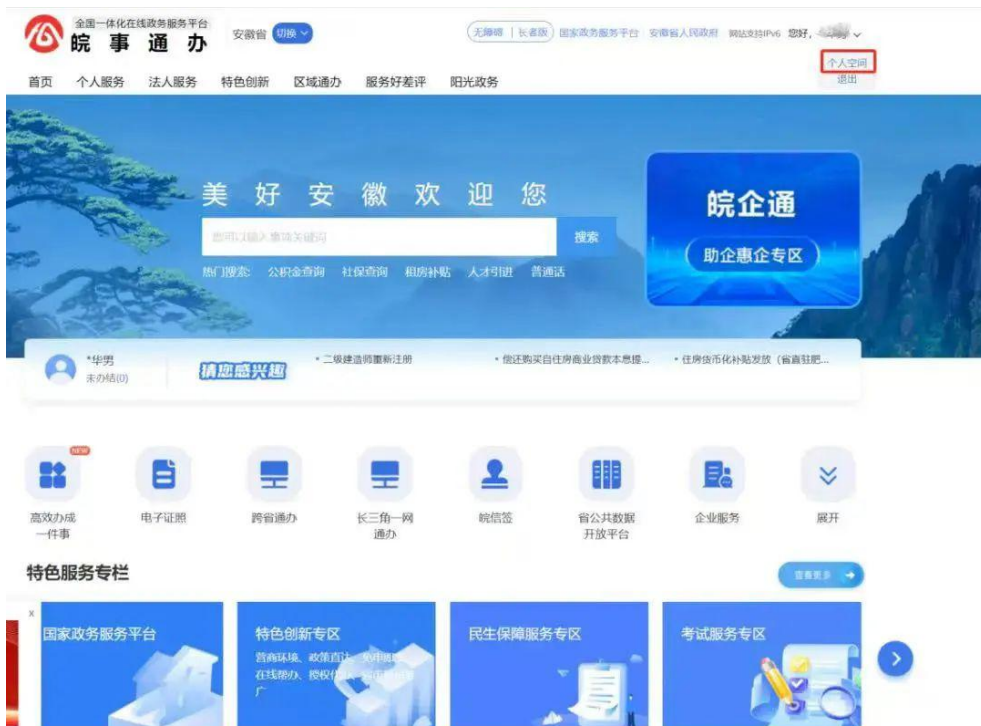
全国一体化在线政务服务平台
皖事通办

安徽省 切换

无障碍 | 长者版 国家政务服务平台 安徽省人民政府 网站支持IPv6 您好，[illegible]

个人空间
退出

首页 个人服务 法人服务 特色创新 区域通办 服务好差评 阳光政务

美好安徽欢迎您

您可以输入查询关键词

搜索

热门搜索: 公积金查询 社保查询 租房补贴 人才引进 普通话

皖企通

助企惠企专区

*华男
未办结(0)

猜您感兴趣

• 二级建造师重新注册

• 偿还购买自住房商业贷款本息提...

• 住房货币化补贴发放（省直驻肥...

NEW

高效办成一件事

电子证照

跨省通办

长三角一网通办

皖信签

省公共数据开放平台

企业服务

展开

特色服务专栏

查看更多

国家政务服务平台

特色创新专区
营商环境、政策直达、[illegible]
在线帮办、授权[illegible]
广

民生保障服务专区

考试服务专区